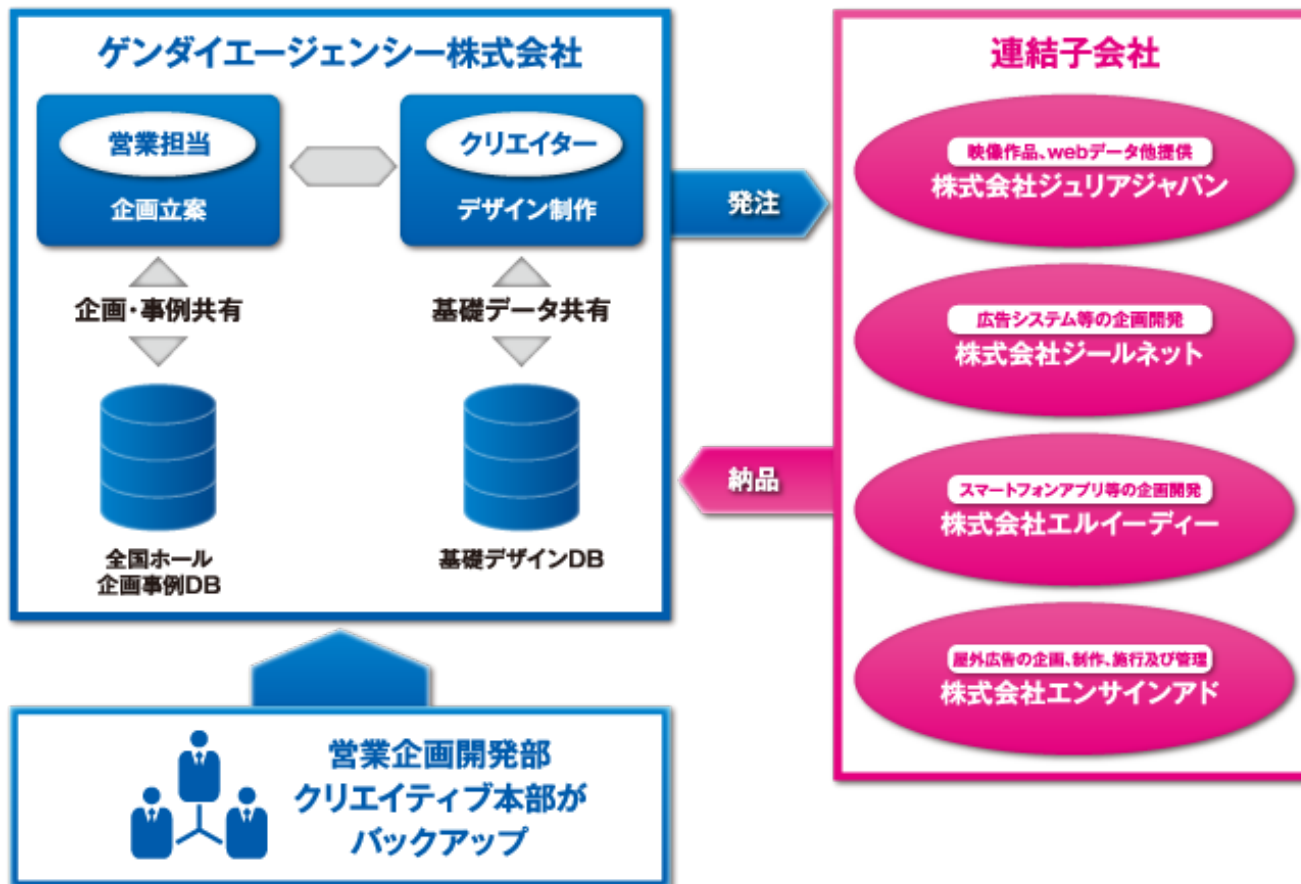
ゲンダイエージェンシー株式会社

営業担当
企画立案

クリエイター
デザイン制作

企画・事例共有

基礎データ共有

全国ホール
企画事例DB

基礎デザインDB

発注

納品

連結子会社

映像作品、webデータ他提供
株式会社ジュリアジャパン

広告システム等の企画開発
株式会社ジールネット

スマートフォンアプリ等の企画開発
株式会社エルイーディー

屋外広告の企画、制作、施行及び管理
株式会社エンサインアド

営業企画開発部
クリエイティブ本部が
バックアップ